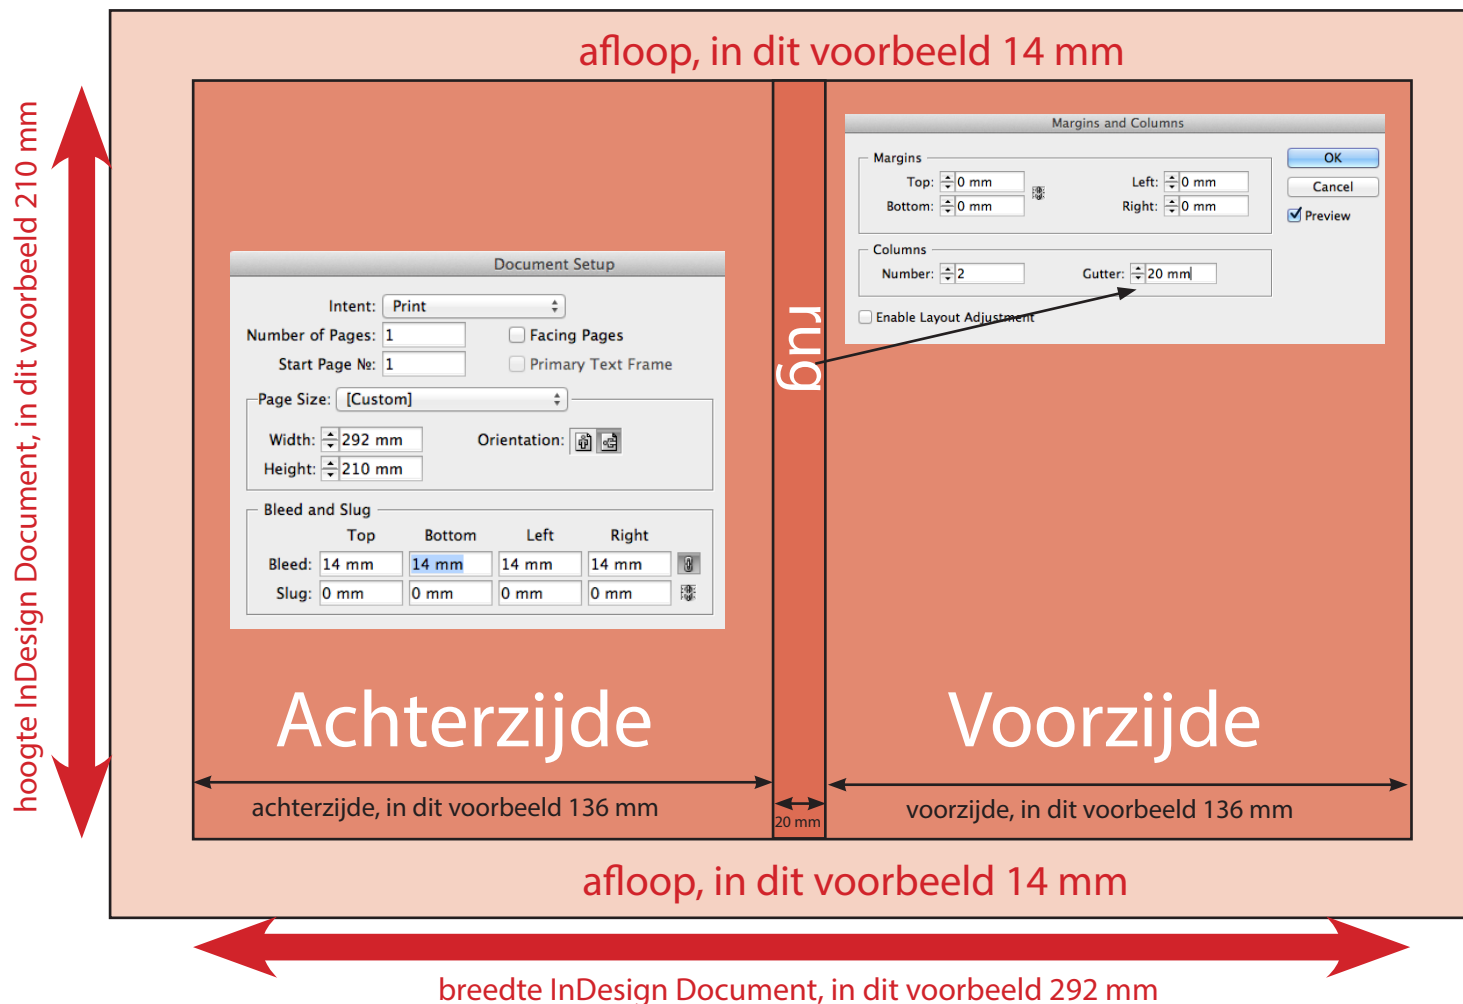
afloop, in dit voorbeeld 14 mm

hoogte InDesign Document, in dit voorbeeld 210 mm

Document Setup

Intent: Print

Number of Pages: 1

Facing Pages

Start Page №: 1

Primary Text Frame

Page Size: [Custom]

Width: 292 mm

Height: 210 mm

Orientation:

Bleed and Slug

| | Top | Bottom | Left | Right |
|---|---|---|---|---|
| Bleed: | 14 mm | 14 mm | 14 mm | 14 mm |
| Slug: | 0 mm | 0 mm | 0 mm | 0 mm |

rug

Margins and Columns

Margins

Top: 0 mm

Bottom: 0 mm

Left: 0 mm

Right: 0 mm

OK

Cancel

Preview

Columns

Number: 2

Gutter: 20 mm

Enable Layout Adjustment

Achterzijde

Voorzijde

achterzijde, in dit voorbeeld 136 mm

20 mm

voorzijde, in dit voorbeeld 136 mm

afloop, in dit voorbeeld 14 mm

breedte InDesign Document, in dit voorbeeld 292 mm